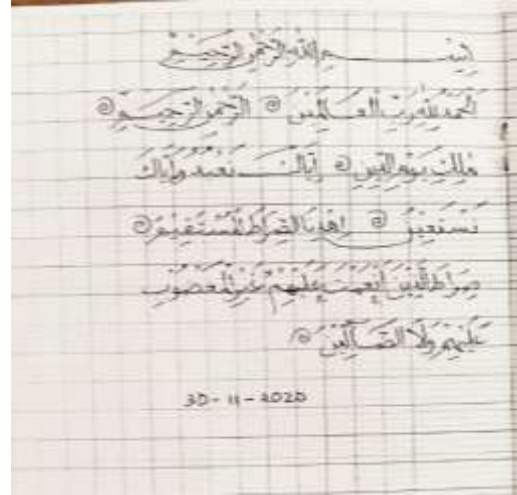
بِسْمِ اللَّهِ الرَّحْمَٰنِ الرَّحِيمِ

الْحَمْدُ لِلَّهِ رَبِّ الْعَالَمِينَ ۝ الرَّحْمَٰنِ الرَّحِيمِ ۝

مَالِكِ يَوْمِ الدِّينِ ۝ إِيَّاكَ نَعْبُدُ وَإِيَّاكَ

نَسْتَعِينُ ۝ اهْدِنَا الصِّرَاطَ الْمُسْتَقِيمَ ۝

صِرَاطَ الَّذِينَ أَنْعَمْتَ عَلَيْهِمْ غَيْرِ الْمَغْضُوبِ

عَلَيْهِمْ وَلَا الضَّالِّينَ ۝

30 - 11 - 2020